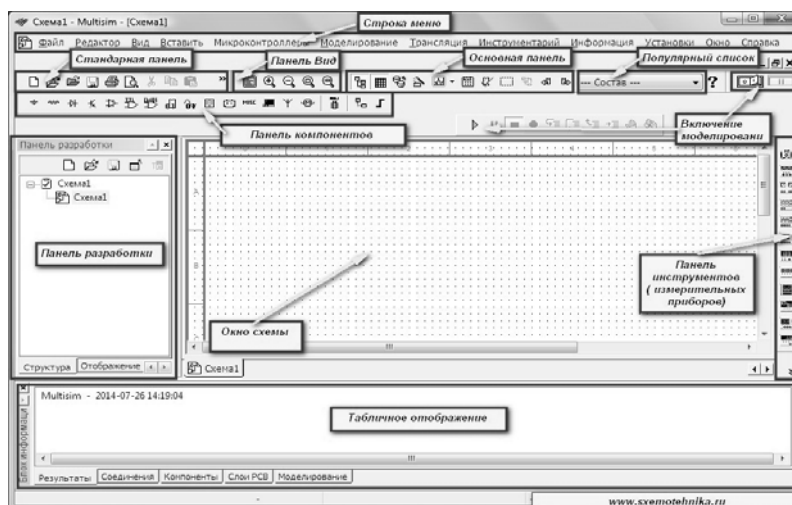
Схема1 - Multisim - [Схема1]

Строка меню

Файл Редактор Вид Вставить Микроконтроллеры Моделирование Трансляция Инструментарий Информация Установки Окно Справка

Стандартная панель

Панель Вид

Основная панель

Популярный список

--- Состав ---

?

Включение моделировани

Панель компонентов

Панель разработки

Схема1

Схема1

Панель разработки

Окно схемы

Панель инструментов ( измерительных приборов)

Структура Отображение

Схема1

Блок информации

Multisim - 2014-07-26 14:19:04

Табличное отображение

Результаты Соединения Компоненты Слои PCB Моделирование

www.sxemotehnika.ru